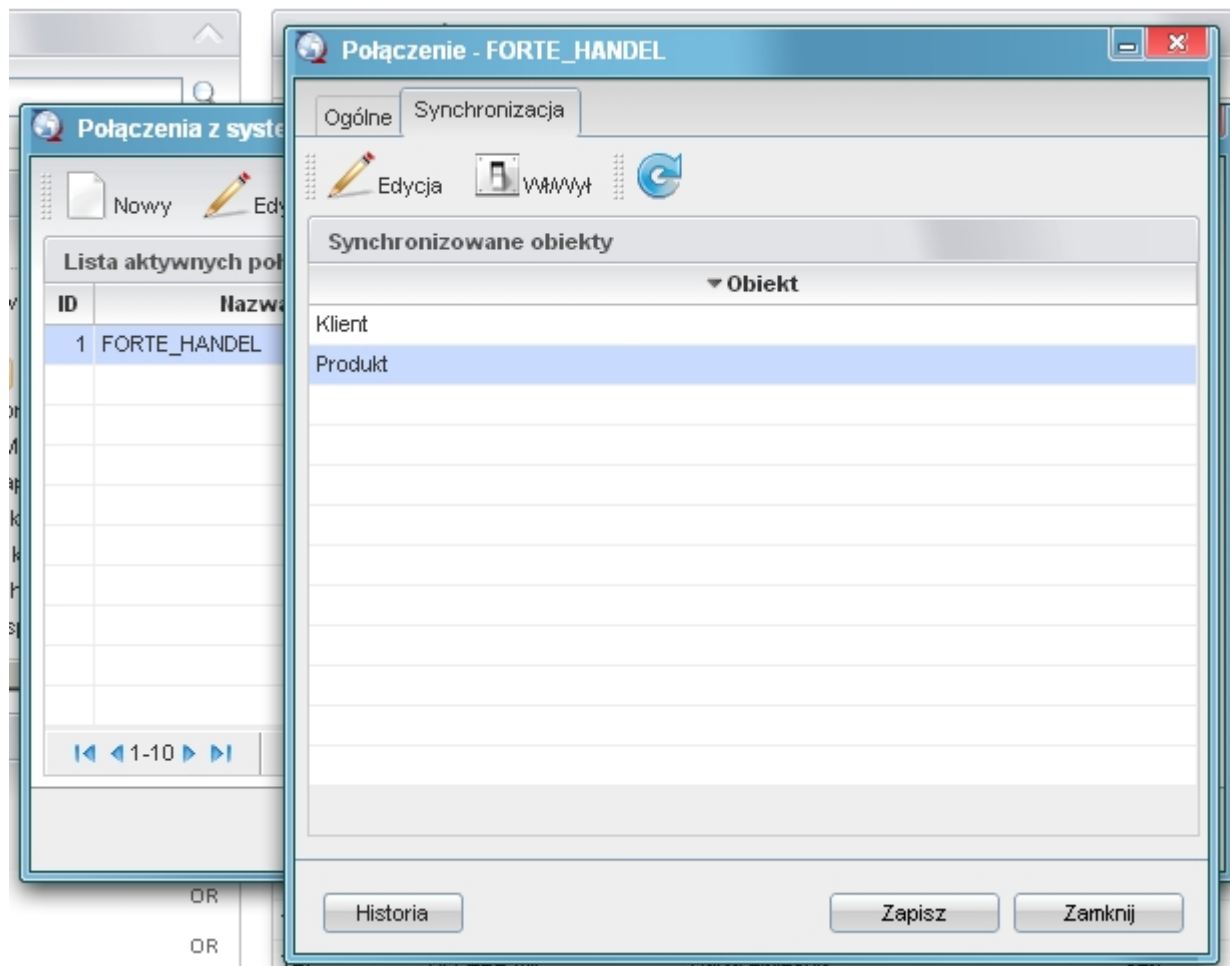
Połączenia z syste
Nowy
Edy
Lista aktywnych poł
| ID | Nazwa |
|---|---|
| 1 | FORTE_HANDEL |

1-10

OR
OR

Połączenie - FORTE_HANDEL
Ogólne
Synchronizacja
Edycja
Wł/Wył
Synchronizowane obiekty
Obiekt
Klient
Produkt

Historia
Zapisz
Zamknij